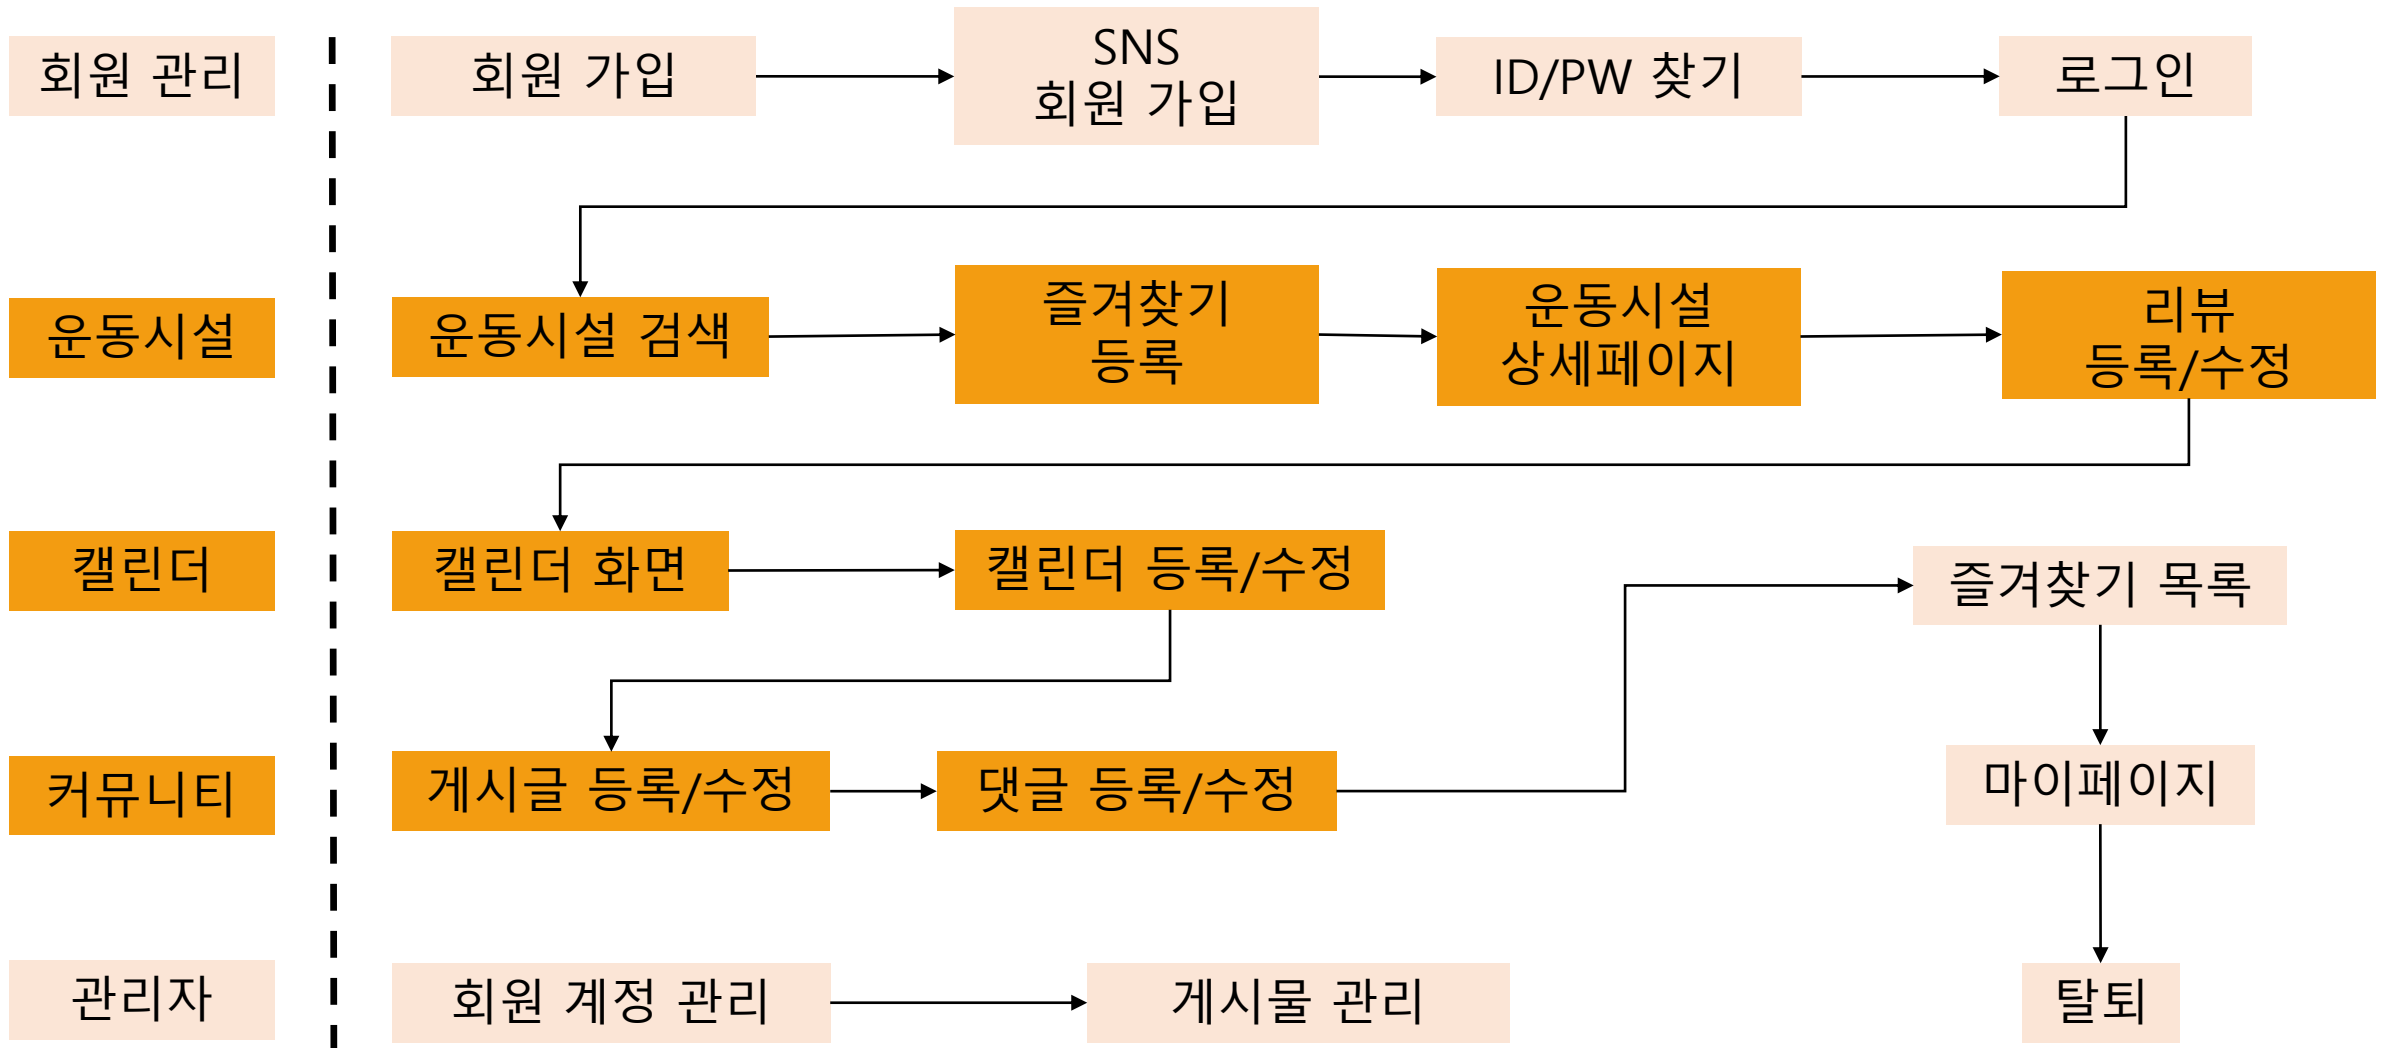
회원 관리

회원 가입

SNS
회원 가입

ID/PW 찾기

로그인

운동시설

운동시설 검색

즐겨찾기
등록

운동시설
상세페이지

리뷰
등록/수정

캘린더

캘린더 화면

캘린더 등록/수정

즐겨찾기 목록

커뮤니티

게시글 등록/수정

댓글 등록/수정

마이페이지

관리자

회원 계정 관리

게시물 관리

탈퇴